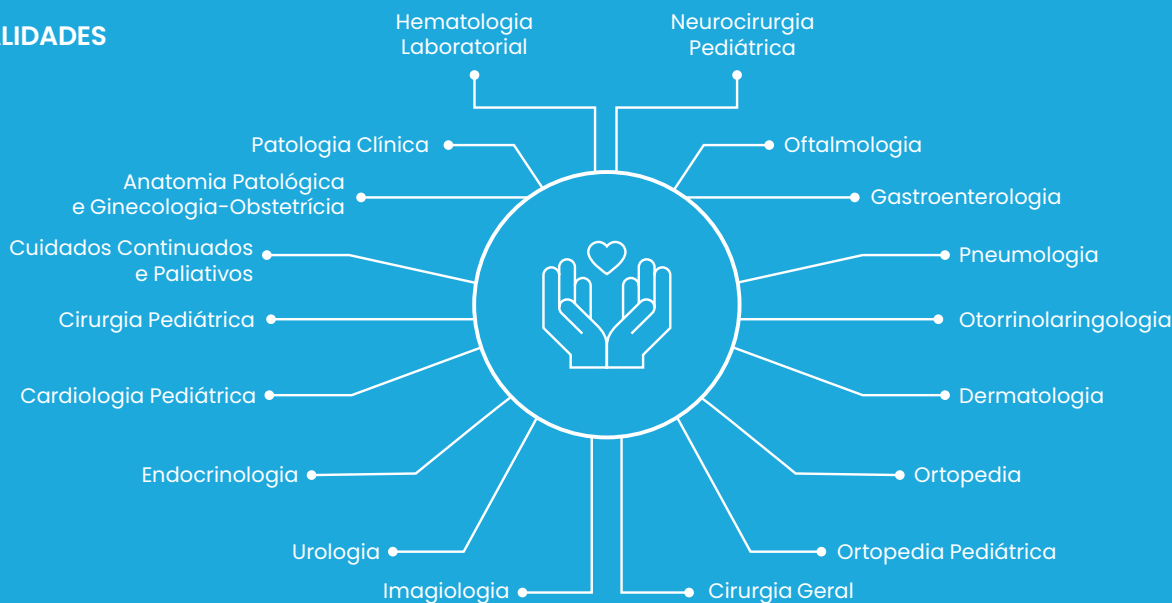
LIDADES

Hematologia Laboratorial

Neurocirurgia Pediátrica

Patologia Clínica

Oftalmologia

Anatomia Patológica e Ginecologia-Obstetrícia

Gastroenterologia

Cuidados Continuados e Paliativos

Pneumologia

Cirurgia Pediátrica

Otorrinolaringologia

Cardiologia Pediátrica

Dermatologia

Endocrinologia

Ortopedia

Urologia

Ortopedia Pediátrica

Imagiologia

Cirurgia Geral